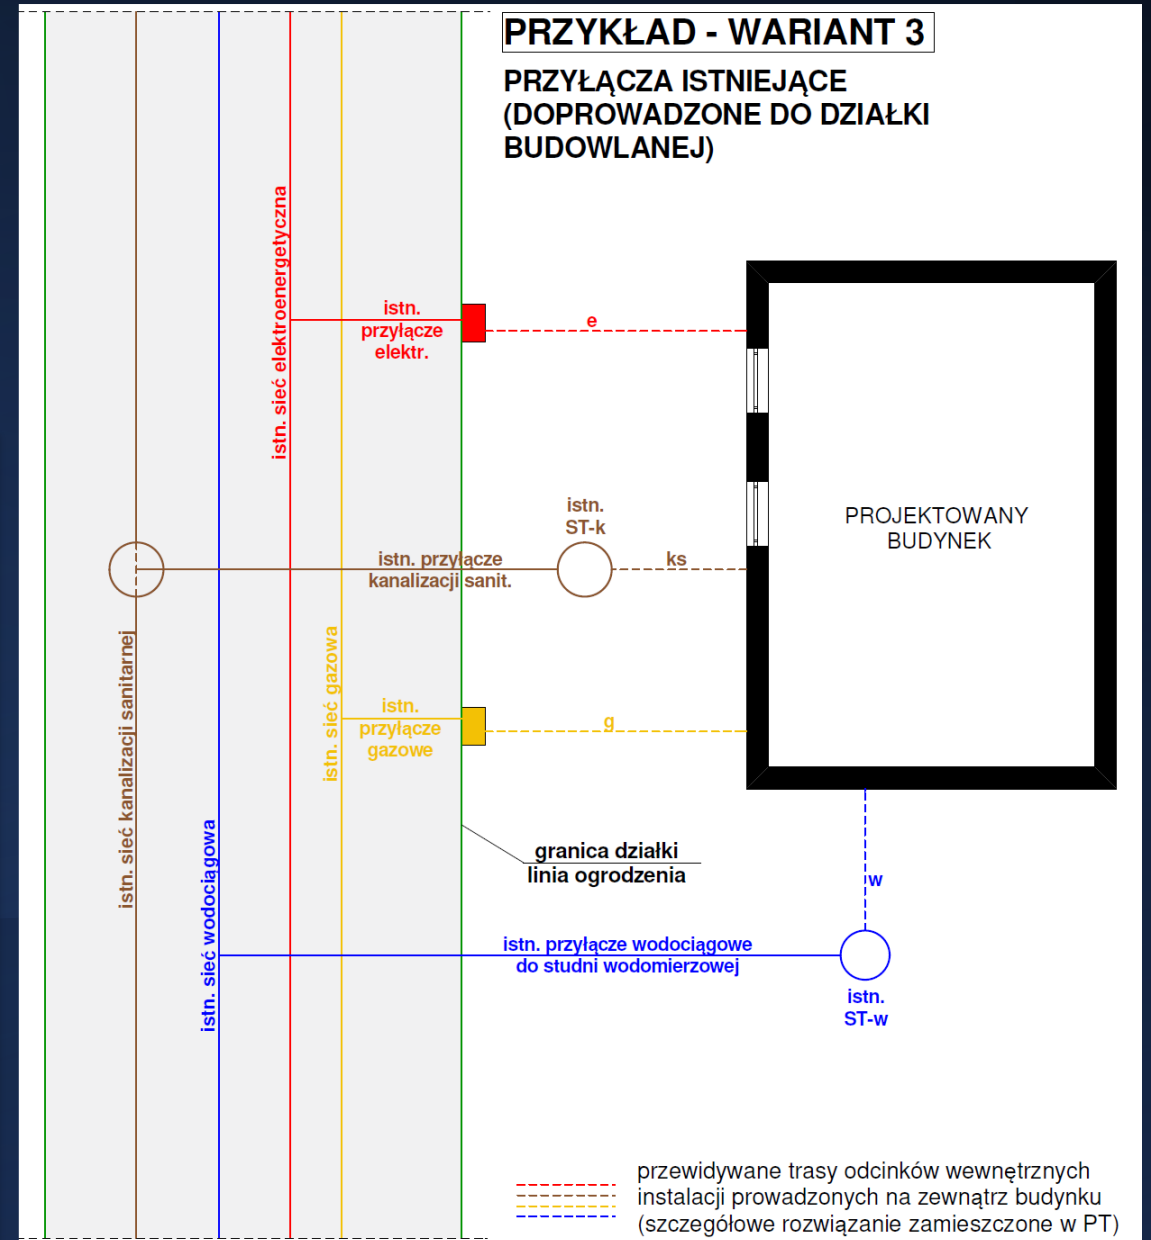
PRZYKŁAD - WARIANT 3

PRZYŁĄCZA ISTNIEJĄCE (DOPROWADZONE DO DZIAŁKI BUDOWLANEJ)

istn. sieć elektroenergetyczna

istn. przyłącze elektr.

e

PROJEKTOWANY BUDYNEK

istn. ST-k

istn. przyłącze kanalizacji sanit.

ks

istn. sieć kanalizacji sanitarnej

istn. sieć gazowa

istn. przyłącze gazowe

g

granica działki
linia ogrodzenia

w

istn. sieć wodociągowa

istn. przyłącze wodociągowe do studni wodomierzowej

istn. ST-w

przewidywane trasy odcinków wewnętrznych instalacji prowadzonych na zewnątrz budynku (szczegółowe rozwiązanie zamieszczone w PT)